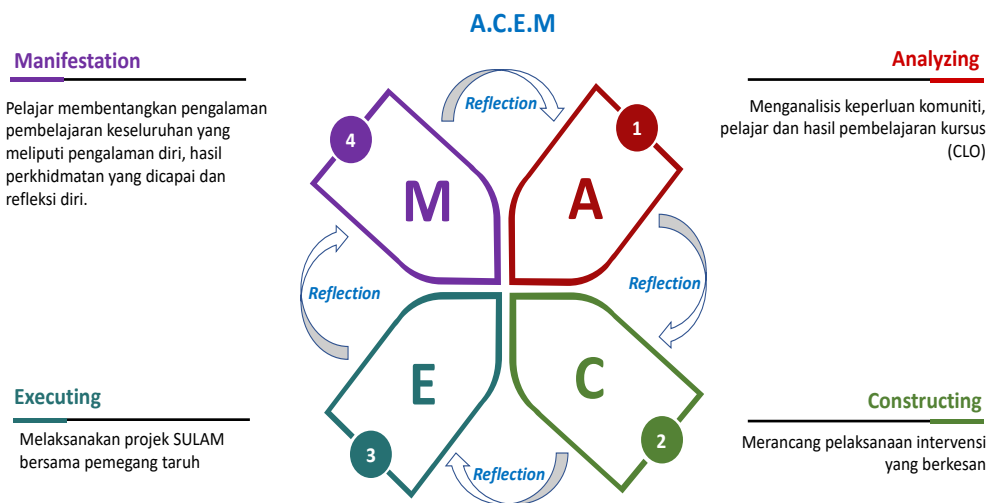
A.C.E.M

Manifestation

Pelajar membentangkan pengalaman pembelajaran keseluruhan yang meliputi pengalaman diri, hasil perkhidmatan yang dicapai dan refleksi diri.

Analyzing

Menganalisis keperluan komuniti, pelajar dan hasil pembelajaran kursus (CLO)

Reflection

4

M

1

A

Reflection

Reflection

E

C

3

2

Reflection

Executing

Melaksanakan projek SULAM bersama pemegang taruh

Constructing

Merancang pelaksanaan intervensi yang berkesan